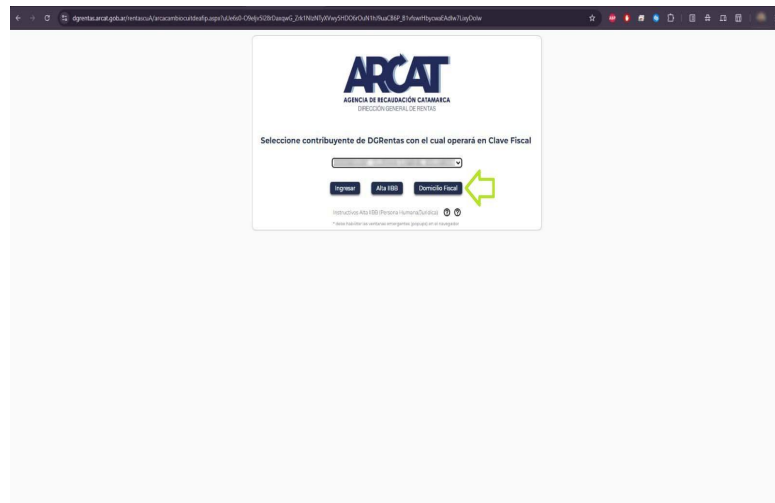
dgrentas.arcat.gob.ar/rentascuA/arcacambiocuitdeafip.aspx?uUe6x0-O9eljx5l2BrDaxqwG_Zrk1NbNTyXWwy5HDO6rOuN1fz9uaCB6P_B1vfowHbycwoEAdw7LayDolw

ARCAT
AGENCIA DE RECAUDACIÓN CATAMARCA
DIRECCIÓN GENERAL DE RENTAS

Seleccione contribuyente de DGRentas con el cual operará en Clave Fiscal

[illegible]

Ingresar Alta IIBB Domicilio Fiscal

Instructivo Alta IIBB (Persona Humana/Jurídica)

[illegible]